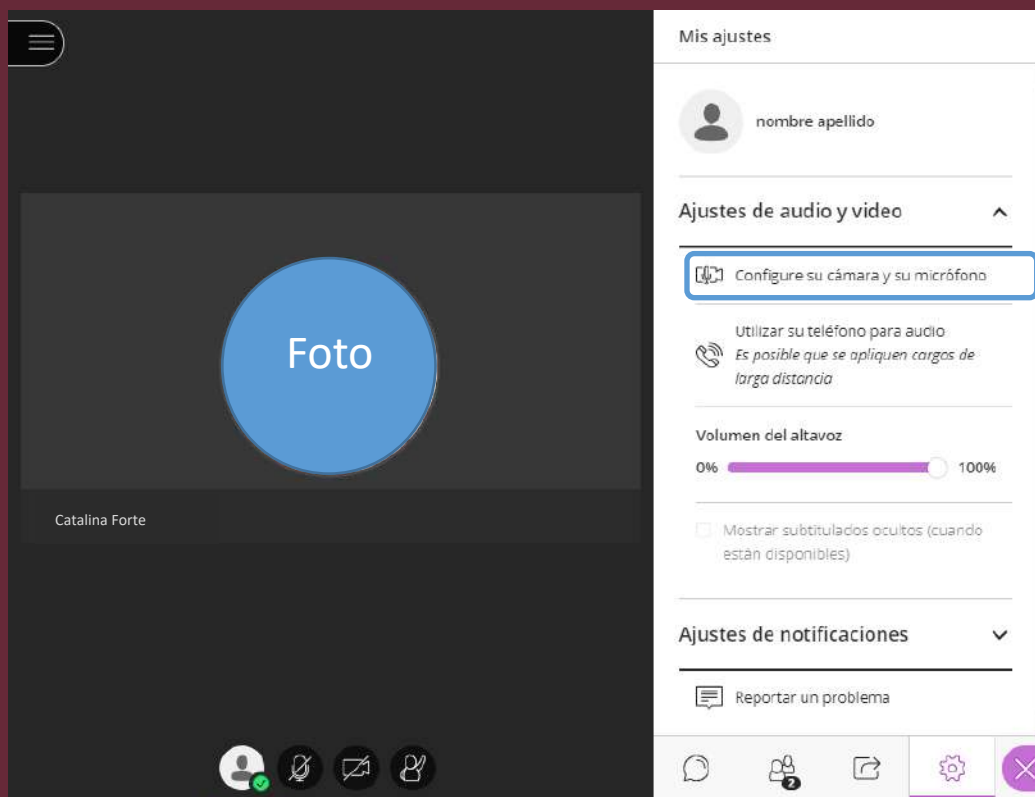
Foto

Catalina Forte

Mis ajustes

nombre apellido

Ajustes de audio y video

Configure su cámara y su micrófono

Utilizar su teléfono para audio
*Es posible que se apliquen cargos de larga distancia*

Volumen del altavoz
0% 100%

Mostrar subtitulados ocultos (cuando están disponibles)

Ajustes de notificaciones

Reportar un problema

2